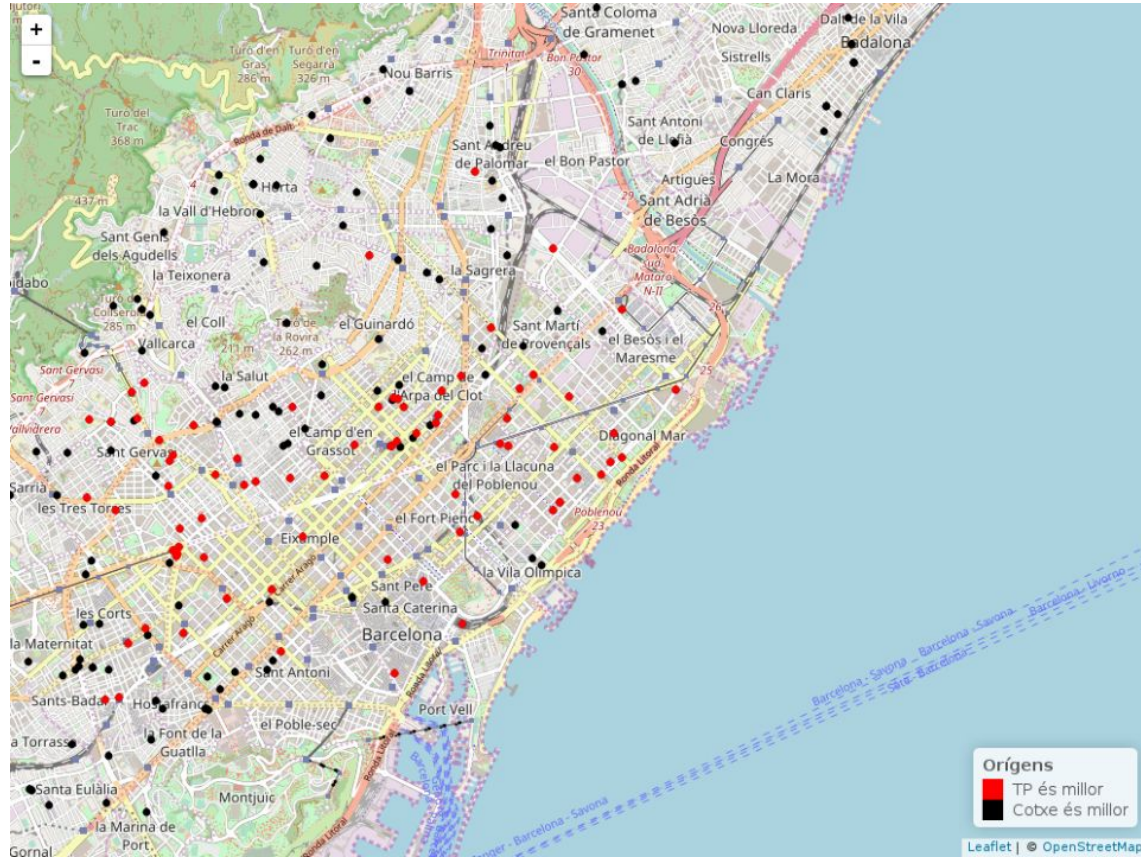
+
-

Santa Coloma de Gramenet
Nova Lloreda
Dalt de la Vila
Badalona
Sistrells
Turó d'en Gras 286 m
Turó d'en Segarra 326 m
Nou Barris
Trinitat
Bon Pastor 30
Can Claris
Turó del Trac 368 m
Ronda de Dalt
Sant Andreu de Palomar
Sant Antoni de Llefià
Congrés
el Bon Pastor
Horta
Artigues
La Mora
437 m
Sant Adrià de Besòs
la Vall d'Hebron
Sant Genís dels Agudells
Badalona-sud
Mataró N-II
la Teixonera
la Sagrera
Turó de Collserola 285 m
el Coll
Turó de la Rovira 262 m
el Guinardó
Sant Martí de Provençals
el Besòs i el Maresme
Vallcarca
211 m
Sant Gervasi
la Salut
el Camp de l'Arpa del Clot
25
Vallvidrera
el Camp d'en Grassot
Diagonal Mar
Sant Gervasi
el Parc i la Llacuna del Poblenou
Ronda Litoral
Sarrià
les Tres Torres
el Fort Pienc
Poblenou 23
Eixample
Carrer Aragó
la Vila Olímpica
Sant Pere
Santa Caterina
les Corts
Barcelona
la Maternitat
Sant Antoni
Sants-Badal
Hostafrancs
Port Vell
el Poble-sec
la Torrassa
la Font de la Guatlla
Santa Eulàlia
Montjuïc
la Marina de Port
Gornal
Ronda Litoral
Barcelona - Savona
Barcelona - Livorno
Sète - Barcelona
Tanger - Barcelona - Savona

Orígens
TP és millor
Cotxe és millor

Leaflet | © OpenStreetMap